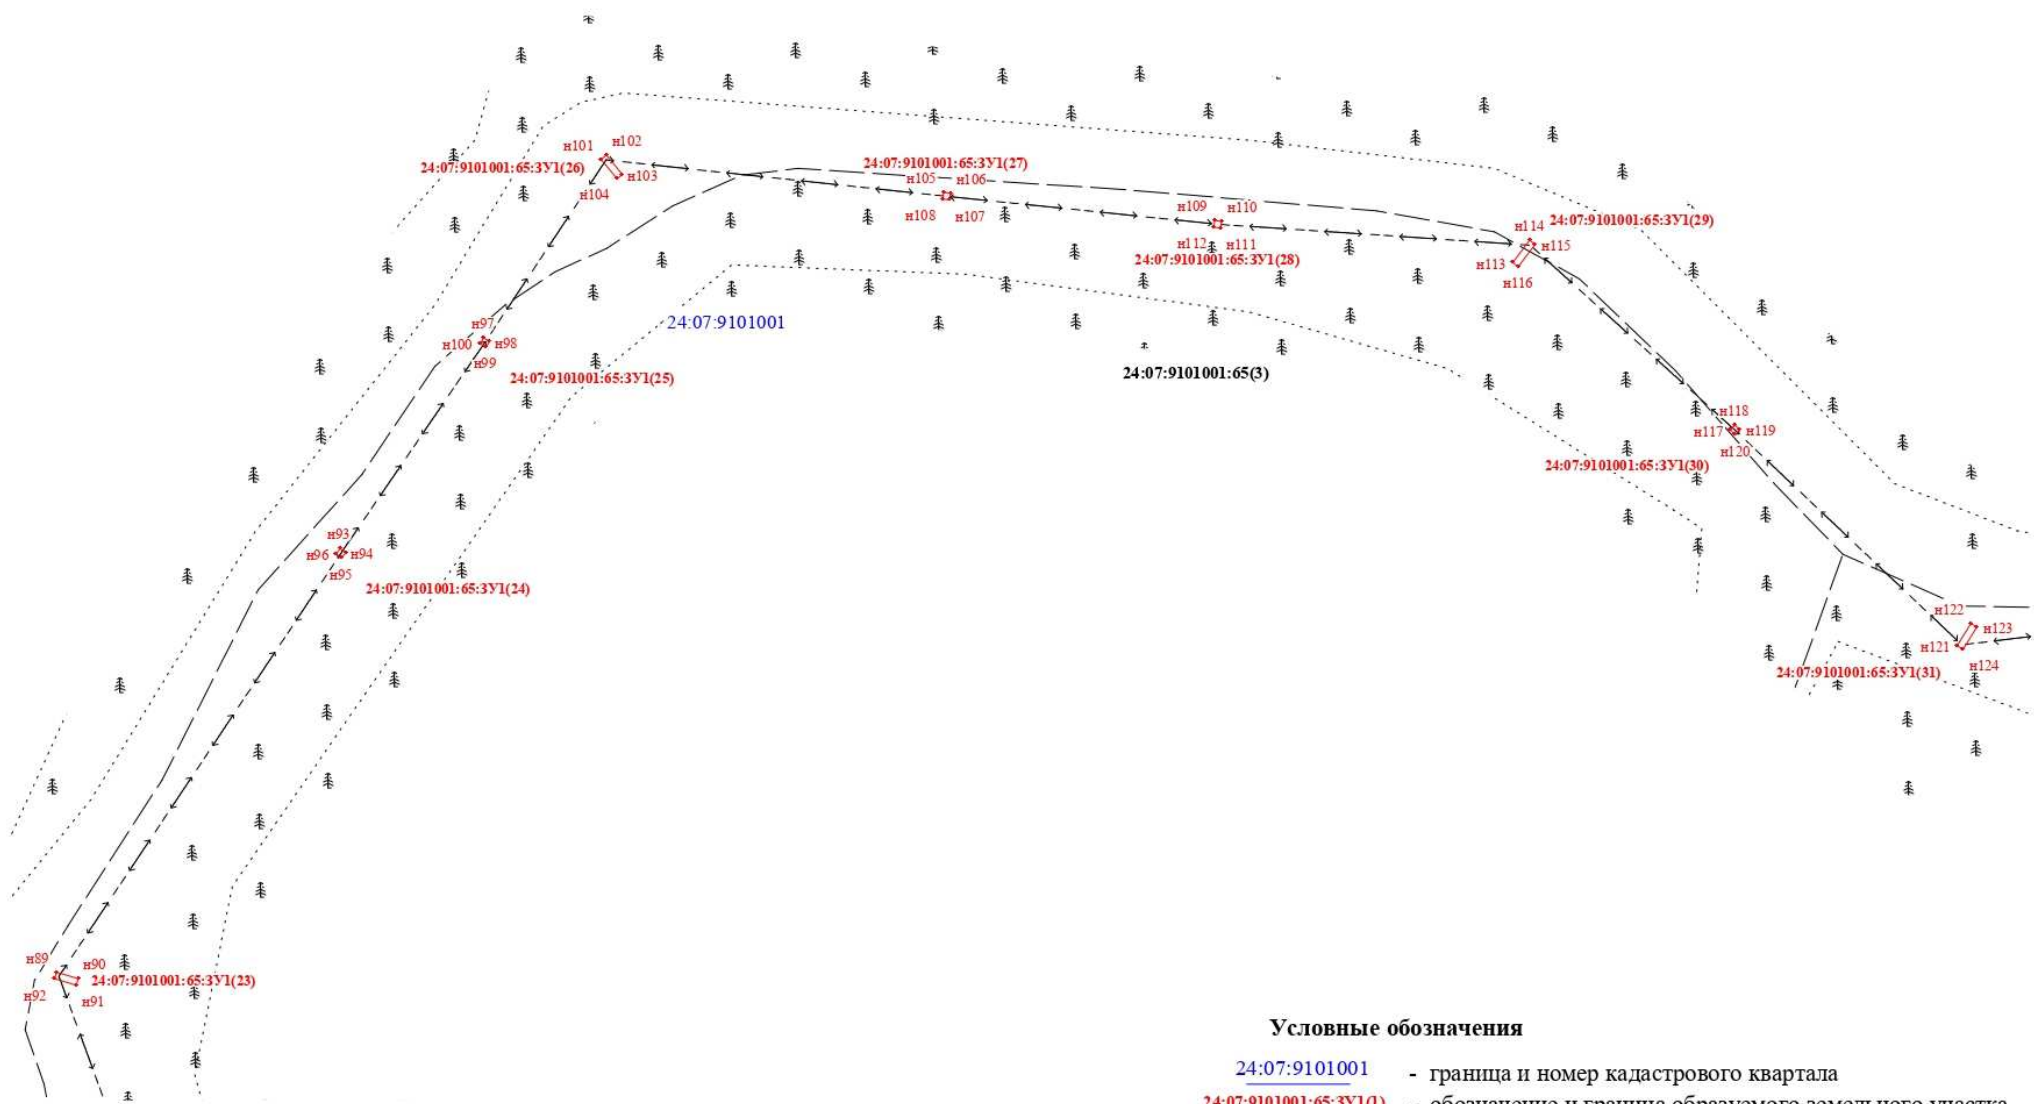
н101 н102
24:07:9101001:65:ЗУ1(26)
н103
н104
24:07:9101001:65:ЗУ1(27)
н105 н106
н108 н107
н109 н110
н112 н111
24:07:9101001:65:ЗУ1(28)
н114 24:07:9101001:65:ЗУ1(29)
н115
н113
н116
24:07:9101001
н97
н100 н98
н99
24:07:9101001:65:ЗУ1(25)
24:07:9101001:65(3)
н118
н117 н119
н120
24:07:9101001:65:ЗУ1(30)
н93
н96 н94
н95
24:07:9101001:65:ЗУ1(24)
н122
н123
н121
н124
24:07:9101001:65:ЗУ1(31)
н89
н90
н92
24:07:9101001:65:ЗУ1(23)
н91

Условные обозначения
24:07:9101001 - граница и номер кадастрового квартала
24:07:9101001:65:ЗУ1(1) - обозначение и граница образуемого земельного участка